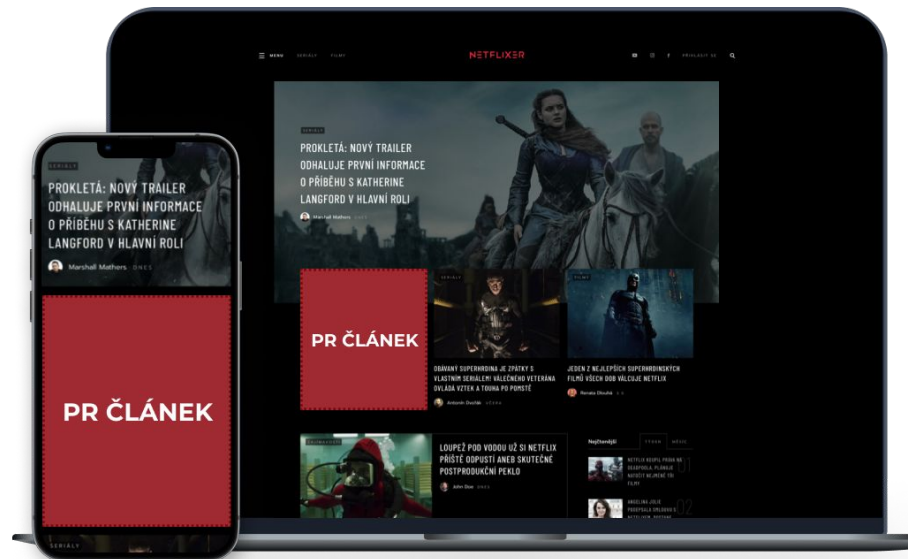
MENU SERIÁLY FILMY

NETFLIXER

PŘIHLÁSIT SE

SERIÁLY

PROKLETÁ: NOVÝ TRAILER ODHALUJE PRVNÍ INFORMACE O PŘÍBĚHU S KATHERINE LANGFORD V HLAVNÍ ROLI

Marshall Mathers DNES

PR ČLÁNEK

SERIÁLY

OBÁVANÝ SUPERHRDINA JE ZPÁTKY S VLASTNÍM SERIÁLEM! VÁLEČNÉHO VETERÁNA OVLÁDÁ VZTEK A TOUHA PO POMSTĚ

Antonín Dvořák VČERA

FILMY

JEDEN Z NEJLEPŠÍCH SUPERHRDINSKÝCH FILMŮ VŠECH DOB VÁLCUJE NETFLIX

Renata Dlouhá

LOUPEŽ POD VODOU UŽ SI NETFLIX PŘÍŠTĚ ODPUSTÍ ANEB SKUTEČNÉ POSTPRODUKČNÍ PEKLO

John Doe DNES

Nejčtenější TÝDEN MĚSÍC

NETFLIX KOUPIL PRÁVA NA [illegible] FILMY 01

ANGELINA JOLIE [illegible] NETFLIXEM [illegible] 02

SERIÁLY

PROKLETÁ: NOVÝ TRAILER ODHALUJE PRVNÍ INFORMACE O PŘÍBĚHU S KATHERINE LANGFORD V HLAVNÍ ROLI

Marshall Mathers DNES

PR ČLÁNEK

SERIÁLY